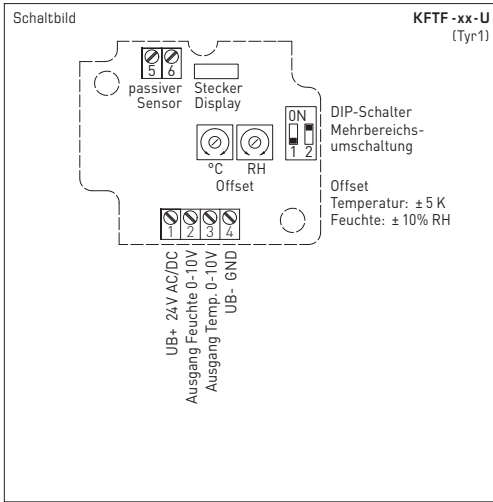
Schaltbild

KFTF -xx-U
(Tyr1)

5 6
passiver Sensor

Stecker Display

ON
1 2

DIP-Schalter Mehrbereichs-umschaltung

°C RH
Offset

Offset
Temperatur: ± 5 K
Feuchte: ± 10% RH

1 2 3 4

UB+ 24V AC/DC
Ausgang Feuchte 0-10V
Ausgang Temp. 0-10V
UB- GND